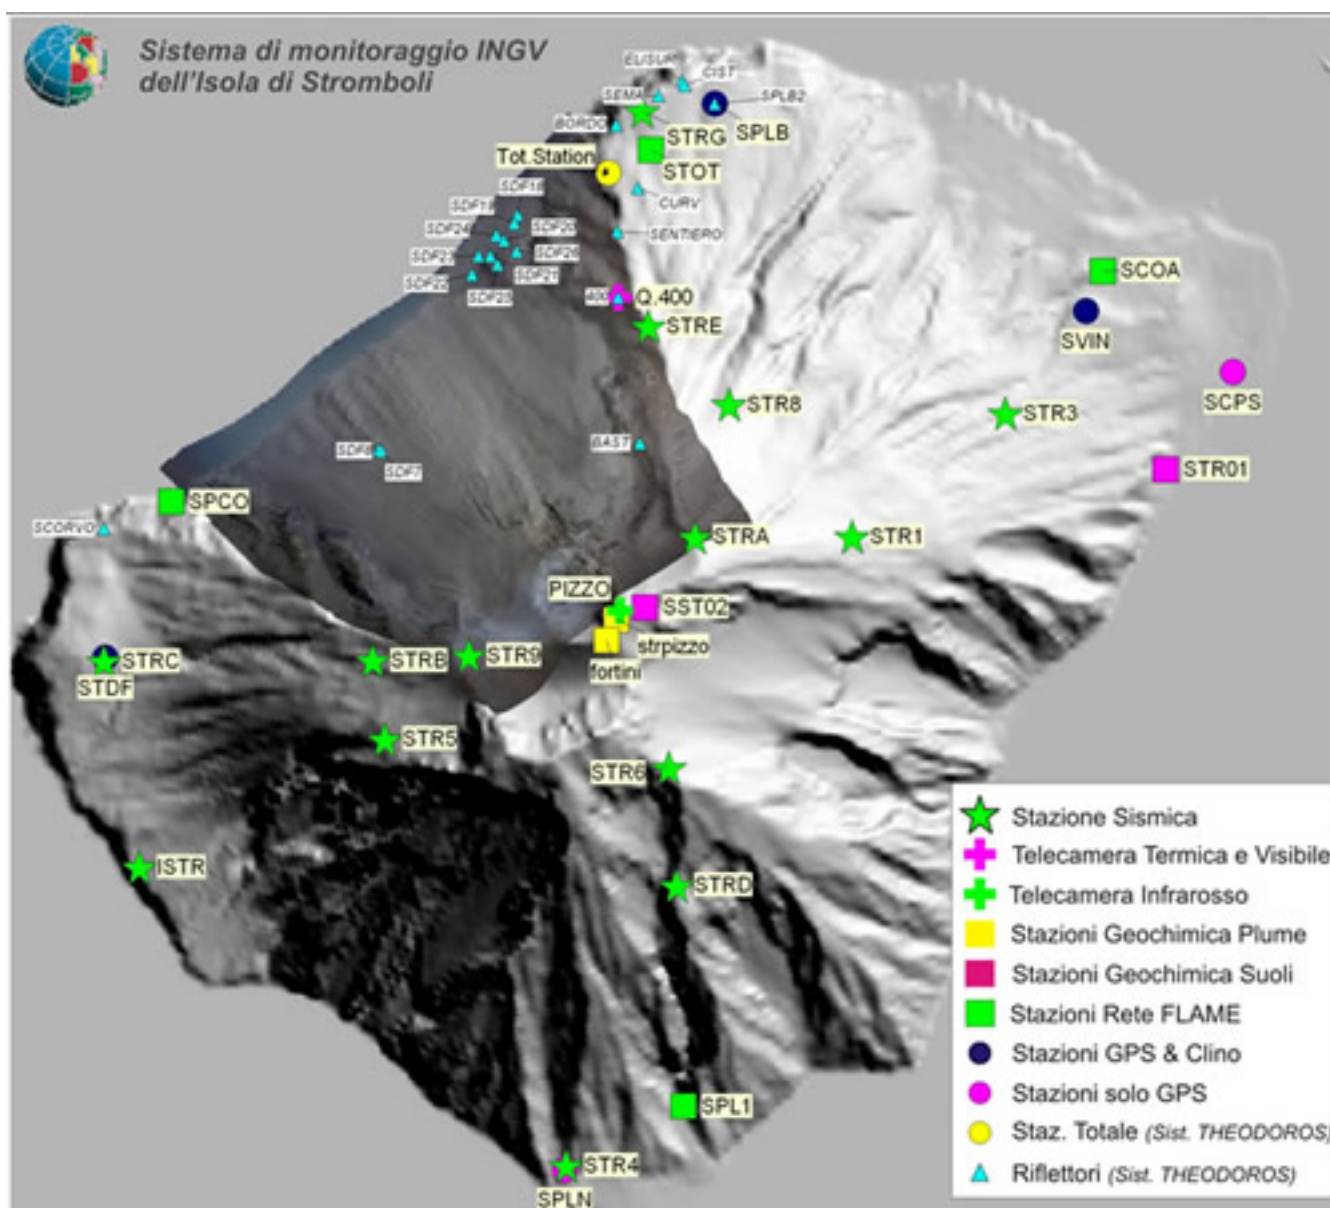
Sistema di monitoraggio INGV dell'Isola di Stromboli

ELISUP
CIST
SPLB2
SEMA
BORDO
STRG
SPLB
Tot.Station
STOT
SDF18
CURV
SDF19
SDF24
SDF20
SENTIERO
SDF23
SDF26
SDF22
SDF21
SDF25
400
Q.400
STRE
SCOA
SVIN
SCPS
STR8
STR3
BAST
SDF6
SDF7
STR01
SPCO
SCORVO
STRA
STR1
PIZZO
SST02
strpizzo
fortini
STRC
STDF
STRB
STR9
STR5
STR6
ISTR
STRD
SPL1
STR4
SPLN

Stazione Sismica
Telecamera Termica e Visibile
Telecamera Infrarosso
Stazioni Geochimica Plume
Stazioni Geochimica Suoli
Stazioni Rete FLAME
Stazioni GPS & Clino
Stazioni solo GPS
Staz. Totale (Sist. THEODOROS)
Riflettori (Sist. THEODOROS)